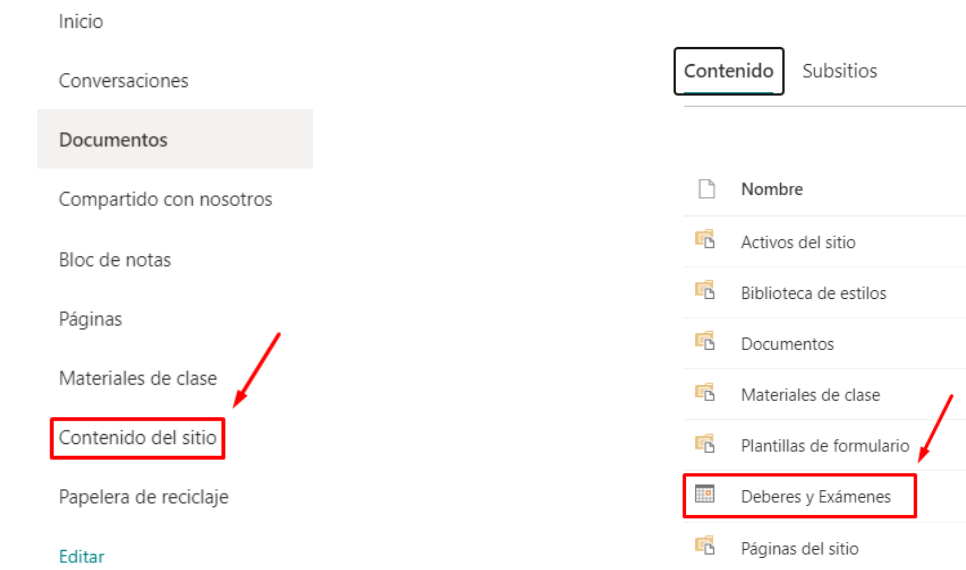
Inicio

Conversaciones

Documentos

Compartido con nosotros

Bloc de notas

Páginas

Materiales de clase

Contenido del sitio

Papelera de reciclaje

Editar

Contenido Subsitios

Nombre

Activos del sitio

Biblioteca de estilos

Documentos

Materiales de clase

Plantillas de formulario

Deberes y Exámenes

Páginas del sitio